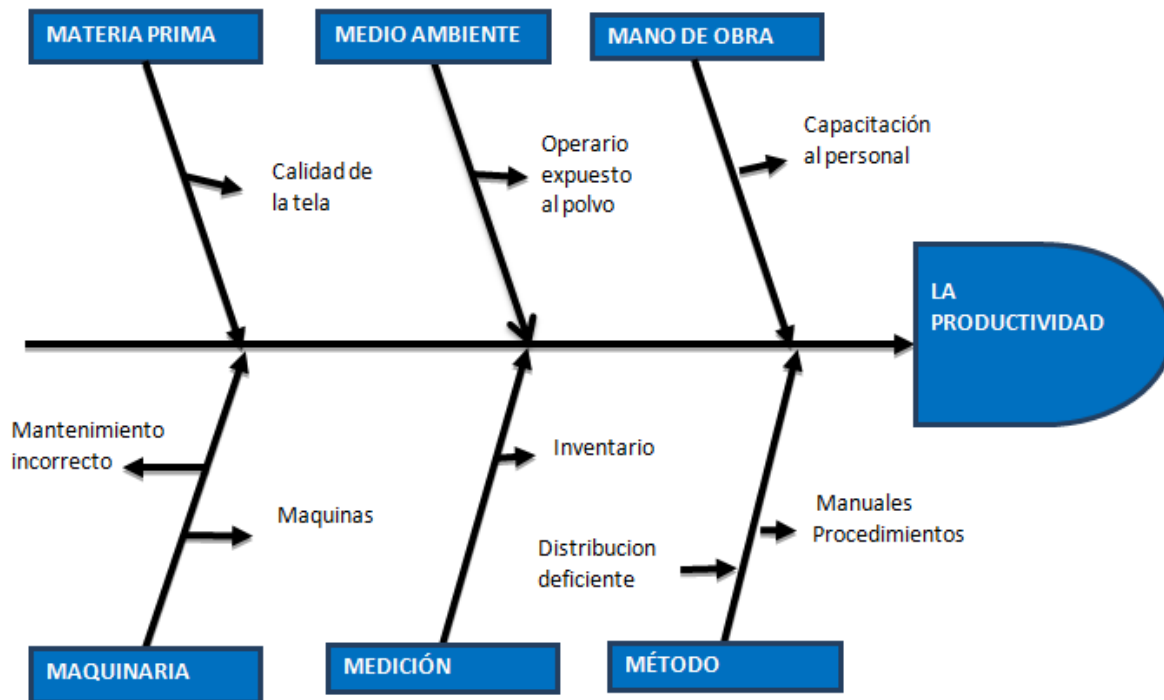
MATERIA PRIMA

MEDIO AMBIENTE

MANO DE OBRA

Calidad de la tela

Operario expuesto al polvo

Capacitación al personal

LA PRODUCTIVIDAD

Mantenimiento incorrecto

Maquinas

Inventario

Distribucion deficiente

Manuales Procedimientos

MAQUINARIA

MEDICIÓN

MÉTODO